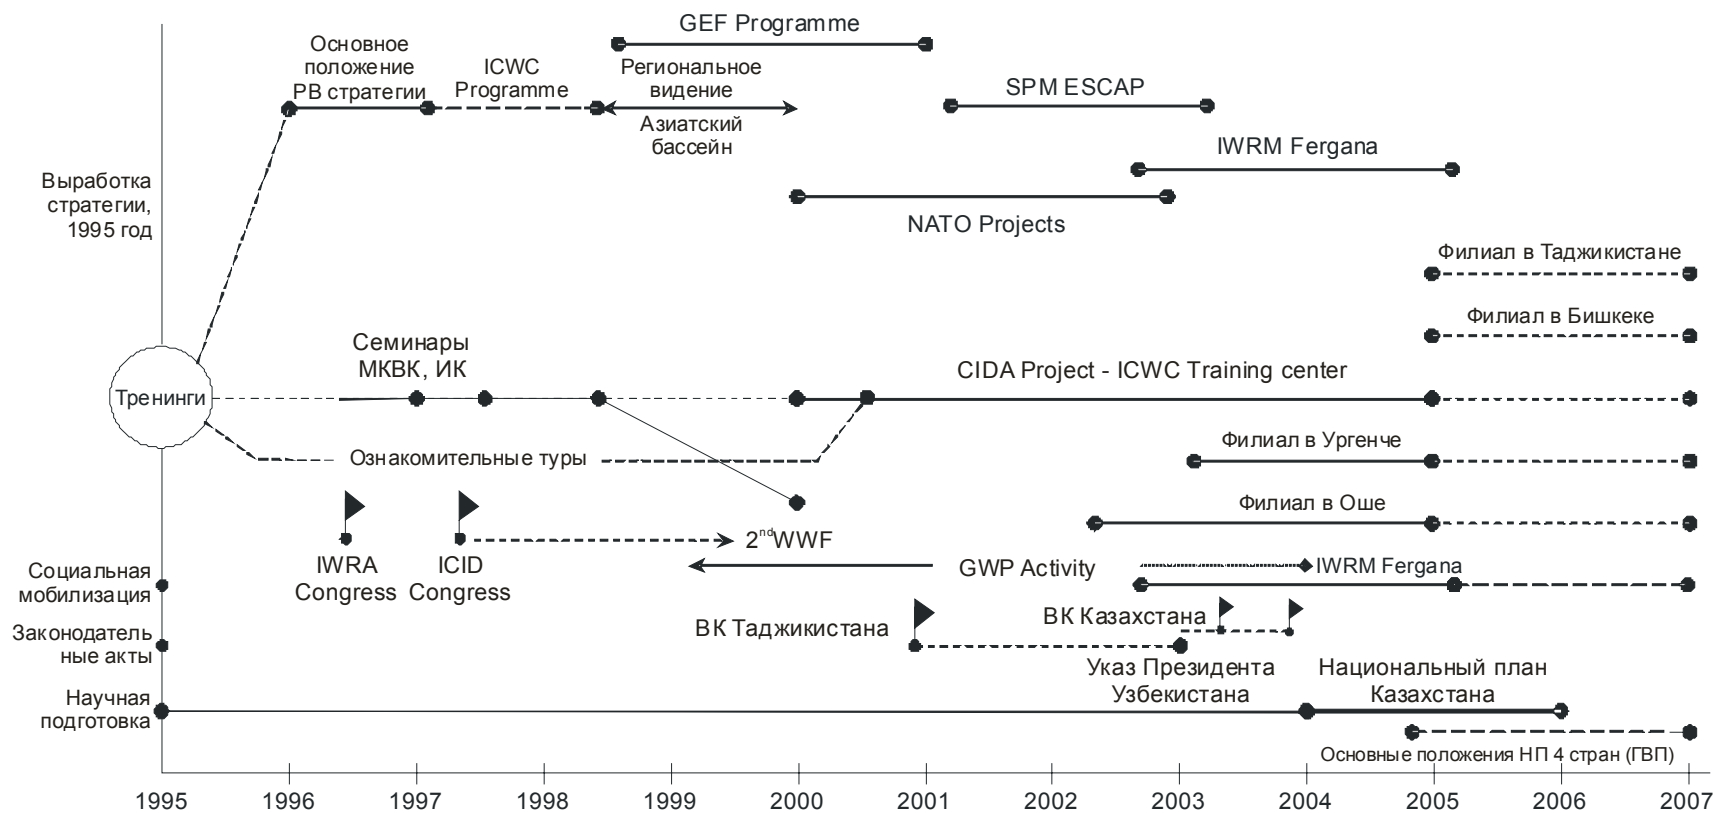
GEF Programme

Основное положение РВ стратегии

ICWC Programme

Региональное видение

Азиатский бассейн

SPM ESCAP

IWRM Fergana

Выработка стратегии, 1995 год

NATO Projects

Филиал в Таджикистане

Филиал в Бишкеке

Семинары МКВК, ИК

CIDA Project - ICWC Training center

Тренинги

Филиал в Ургенче

Ознакомительные туры

Филиал в Оше

IWRA Congress

ICID Congress

$2^{nd}$WWF

GWP Activity

IWRM Fergana

Социальная мобилизация

ВК Таджикистана

ВК Казахстана

Законодательные акты

Указ Президента Узбекистана

Национальный план Казахстана

Научная подготовка

Основные положения НП 4 стран (ГВП)

1995 1996 1997 1998 1999 2000 2001 2002 2003 2004 2005 2006 2007